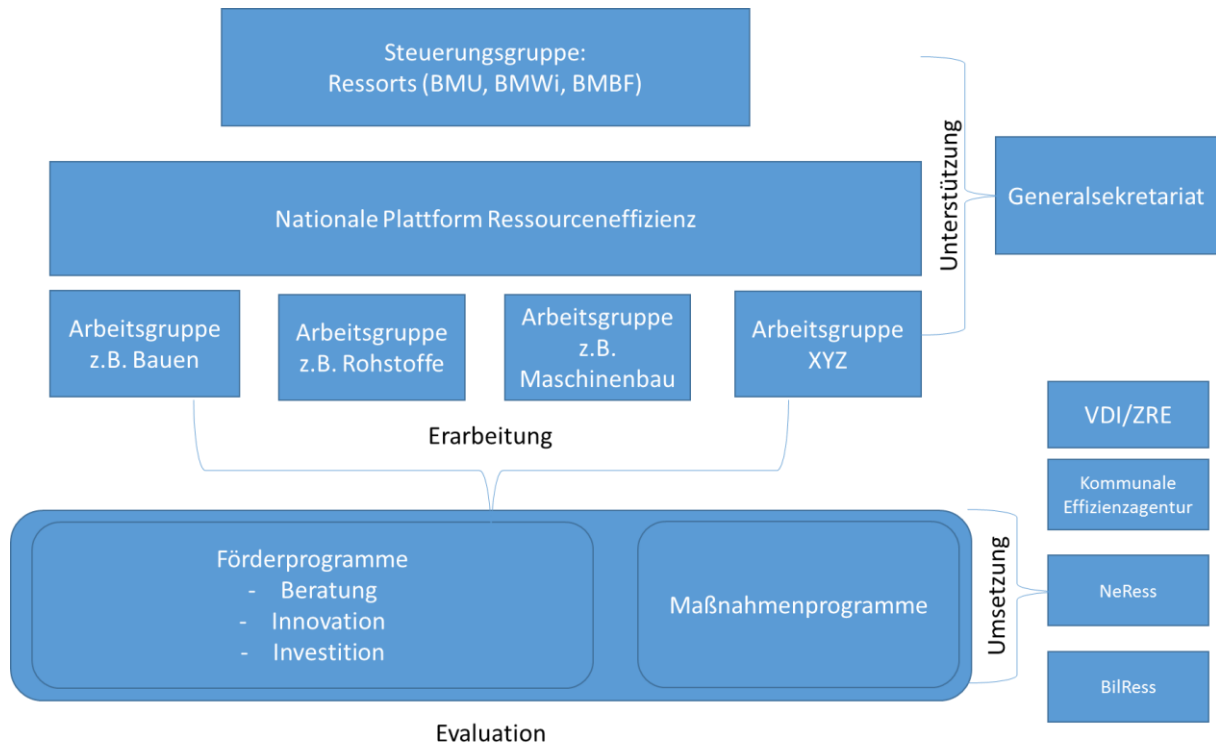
Steuerungsgruppe:
Ressorts (BMU, BMWi, BMBF)

Unterstützung

Generalsekretariat

Nationale Plattform Ressourceneffizienz

Arbeitsgruppe z.B. Bauen

Arbeitsgruppe z.B. Rohstoffe

Arbeitsgruppe z.B. Maschinenbau

Arbeitsgruppe XYZ

VDI/ZRE

Erarbeitung

Kommunale Effizienzagentur

Förderprogramme
- Beratung
- Innovation
- Investition

Maßnahmenprogramme

Umsetzung

NeRess

BilRess

Evaluation